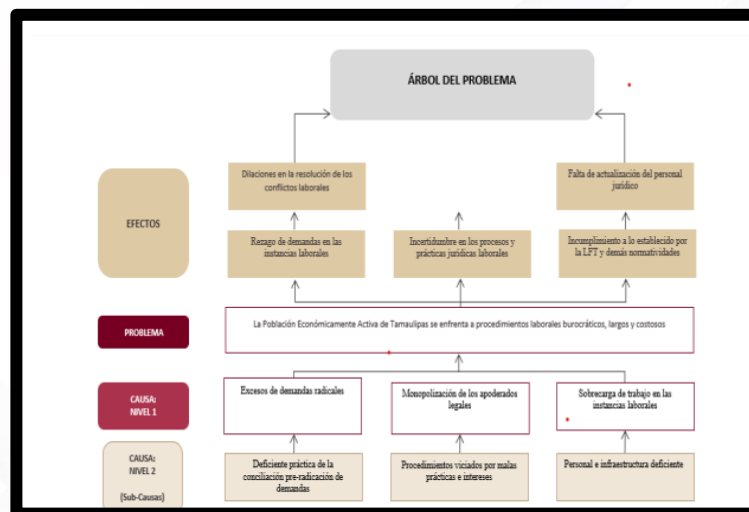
ÁRBOL DEL PROBLEMA

EFECTOS

Dilaciones en la resolución de los conflictos laborales

Falta de actualización del personal jurídico

Rezago de demandas en las instancias laborales

Incertidumbre en los procesos y prácticas jurídicas laborales

Incumplimiento a lo establecido por la LFT y demás normatividades

PROBLEMA

La Población Económicamente Activa de Tamaulipas se enfrenta a procedimientos laborales burocráticos, largos y costosos

CAUSA: NIVEL 1

Excesos de demandas radicales

Monopolización de los apoderados legales

Sobrecarga de trabajo en las instancias laborales

CAUSA: NIVEL 2

(Sub-Causas)

Deficiente práctica de la conciliación pre-radicación de demandas

Procedimientos viciados por malas prácticas e intereses

Personal e infraestructura deficiente